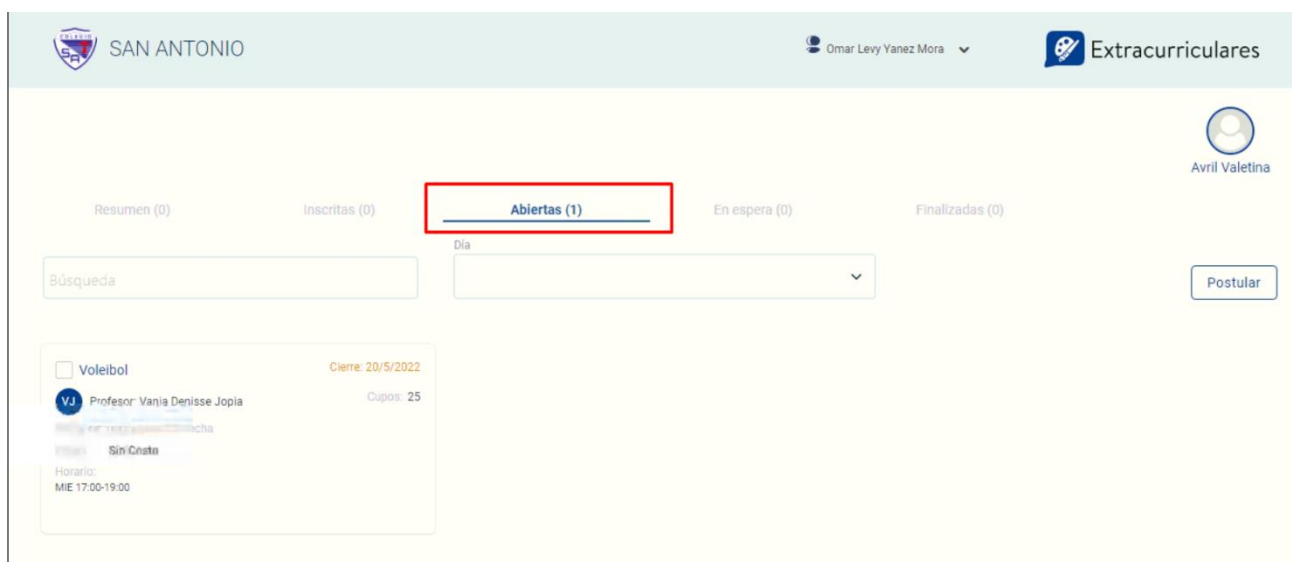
COLEGIO SA

SAN ANTONIO

Omar Levy Yanez Mora

Extracurriculares

Avril Valetina

Resumen (0)

Inscritas (0)

Abiertas (1)

En espera (0)

Finalizadas (0)

Búsqueda

Día

Postular

Voleibol

Cierre: 20/5/2022

VJ

Profesor: Vania Denisse Jopia

Cupos: 25

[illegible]

Sin Costo

Horario:

MIE 17:00-19:00